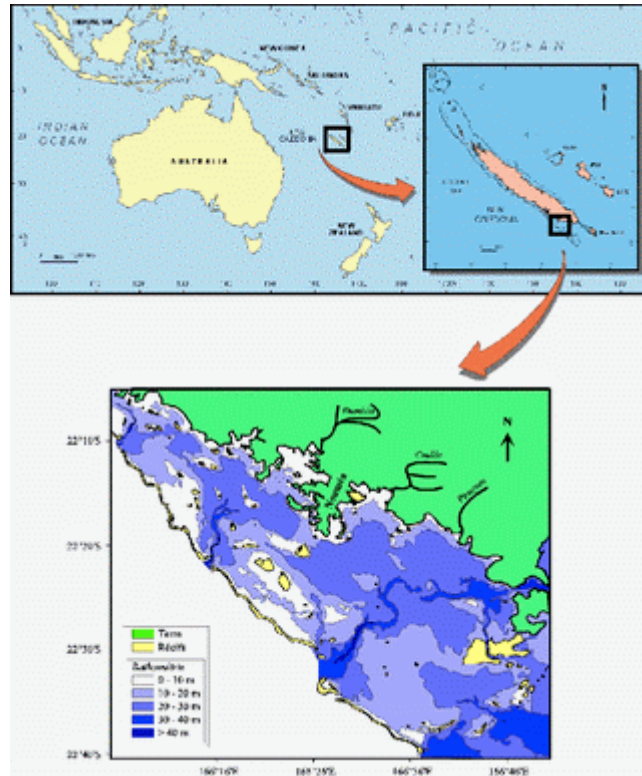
PACIFIC OCEAN

INDIAN OCEAN

AUSTRALIA

NEW ZEALAND

NEW CALEDONIA

N

22°10'S

22°20'S

22°30'S

22°40'S

Dumbéa

Coulée

Pirogues

N

Terre
Récifs
Bathymétrie
0 - 10 m
10 - 20 m
20 - 30 m
30 - 40 m
> 40 m

166°10'E

166°20'E

166°30'E

166°40'E